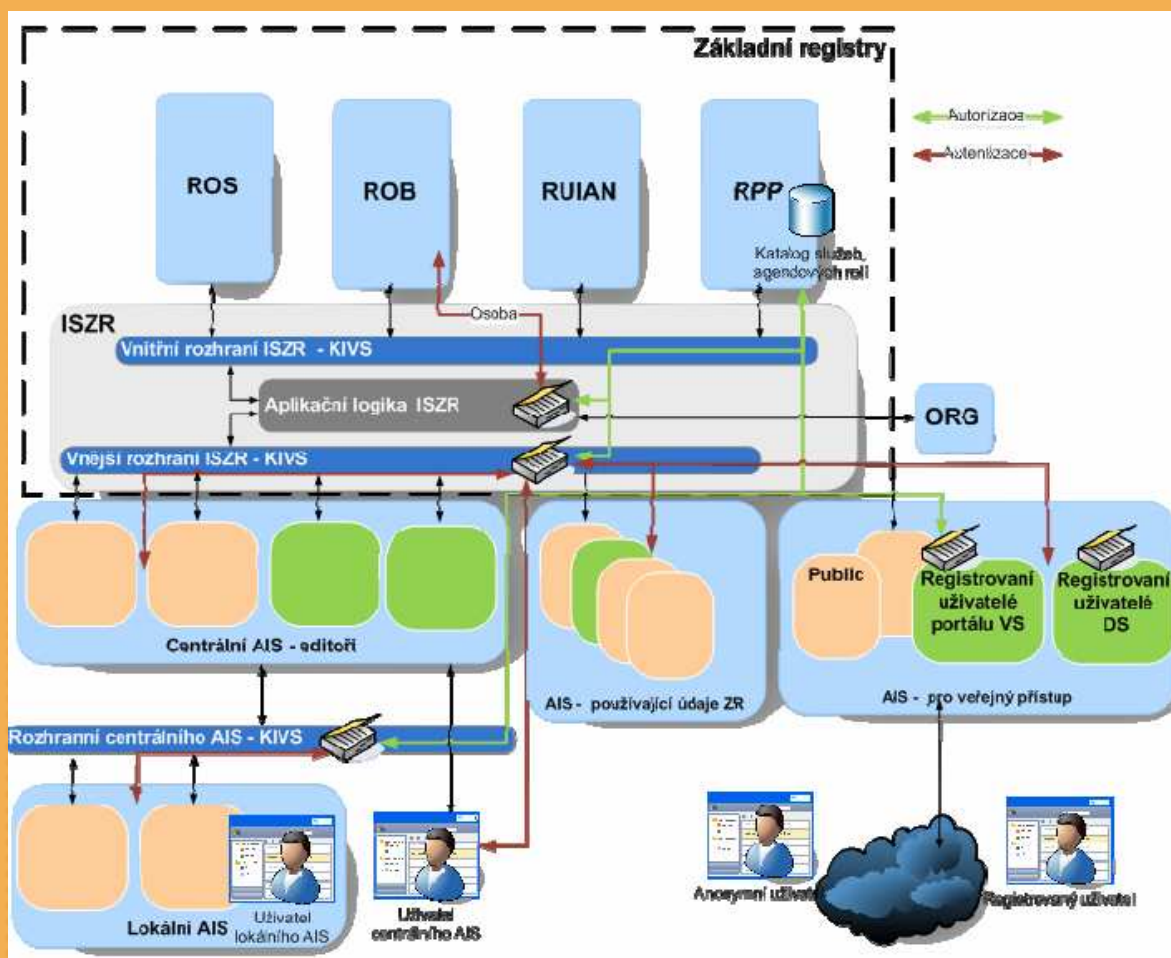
Základní registry

Autorizace

Autentizace

ROS

ROB

RUIAN

RPP

Katalog služeb, agendových rolí

Osoba

ISZR

Vnitřní rozhraní ISZR - KIVS

Aplikační logika ISZR

ORG

Vnější rozhraní ISZR - KIVS

Centrální AIS - editoři

AIS - používající údaje ZR

Public

Registrovaní uživatelé portálu VS

Registrovaní uživatelé DS

AIS - pro veřejný přístup

Rozhranní centrálního AIS - KIVS

Lokální AIS

Uživatel lokálního AIS

Uživatel centrálního AIS

Anonymní uživatel

Registrovaný uživatel